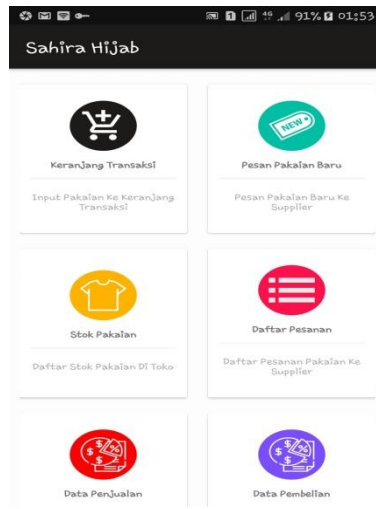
91% 01:53

Sahira Hijab

Keranjang Transaksi

Input Pakaian Ke Keranjang Transaksi

NEW

Pesan Pakaian Baru

Pesan Pakaian Baru Ke Supplier

Stok Pakaian

Daftar Stok Pakaian Di Toko

Daftar Pesanan

Daftar Pesanan Pakaian Ke Supplier

Data Penjualan

Data Pembelian